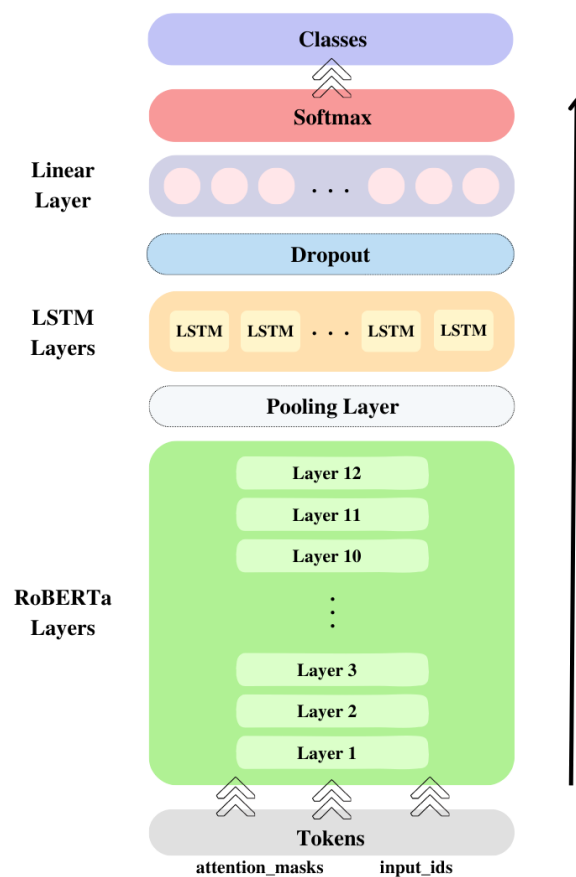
Classes

Softmax

Linear Layer

. . .

Dropout

LSTM Layers

LSTM LSTM . . . LSTM LSTM

Pooling Layer

Layer 12
Layer 11
Layer 10

RoBERTa Layers

Layer 3
Layer 2
Layer 1

Tokens

attention_masks input_ids